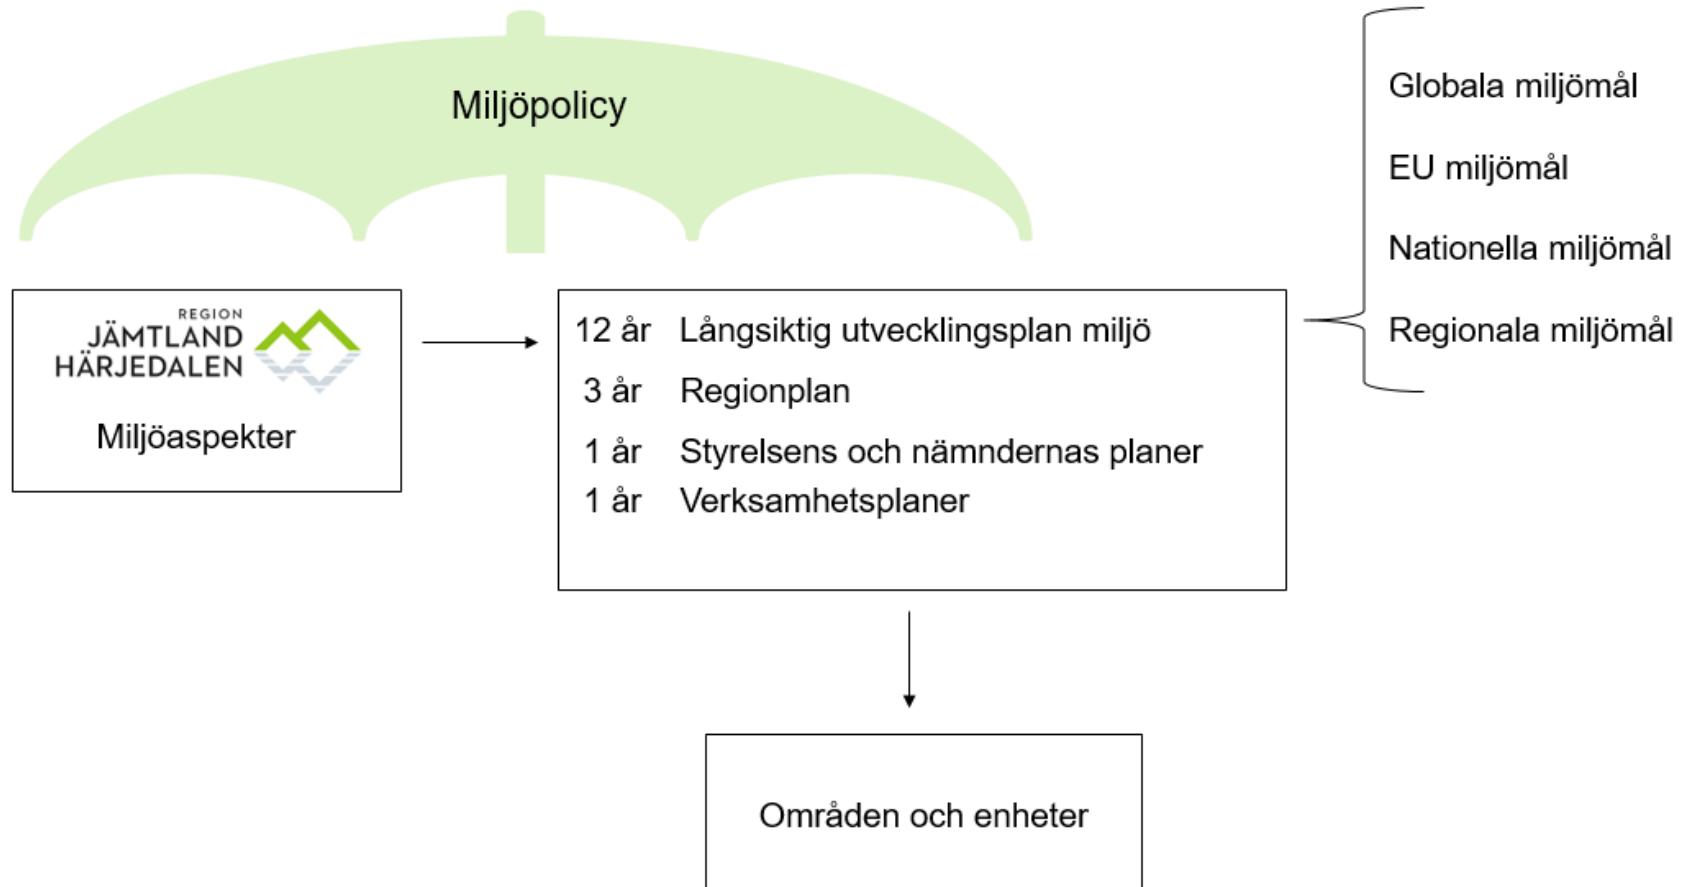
Miljöpolicy

Globala miljömål

EU miljömål

Nationella miljömål

Regionala miljömål

REGION JÄMTLAND HÄRJEDALEN

Miljöaspekter

12 år Långsiktig utvecklingsplan miljö

3 år Regionplan

1 år Styrelsens och nämndernas planer

1 år Verksamhetsplaner

Områden och enheter